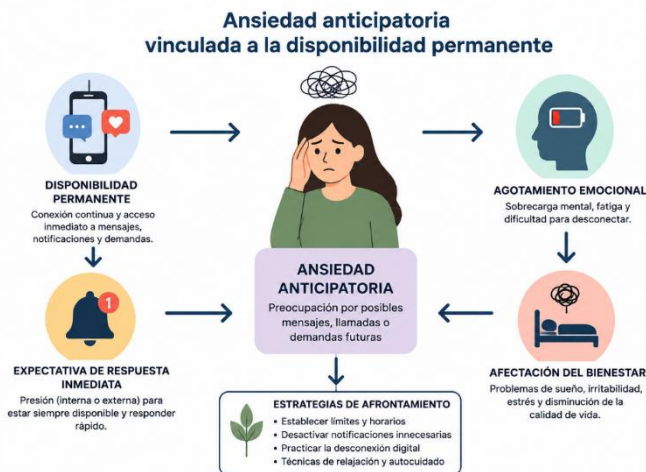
Ansiedad anticipatoria
vinculada a la disponibilidad permanente

DISPONIBILIDAD PERMANENTE
Conexión continua y acceso inmediato a mensajes, notificaciones y demandas.

AGOTAMIENTO EMOCIONAL
Sobrecarga mental, fatiga y dificultad para desconectar.

1

EXPECTATIVA DE RESPUESTA INMEDIATA
Presión (interna o externa) para estar siempre disponible y responder rápido.

ANSIEDAD ANTICIPATORIA
Preocupación por posibles mensajes, llamadas o demandas futuras

AFECTACIÓN DEL BIENESTAR
Problemas de sueño, irritabilidad, estrés y disminución de la calidad de vida.

ESTRATEGIAS DE AFRONTAMIENTO
• Establecer límites y horarios
• Desactivar notificaciones innecesarias
• Practicar la desconexión digital
• Técnicas de relajación y autocuidado